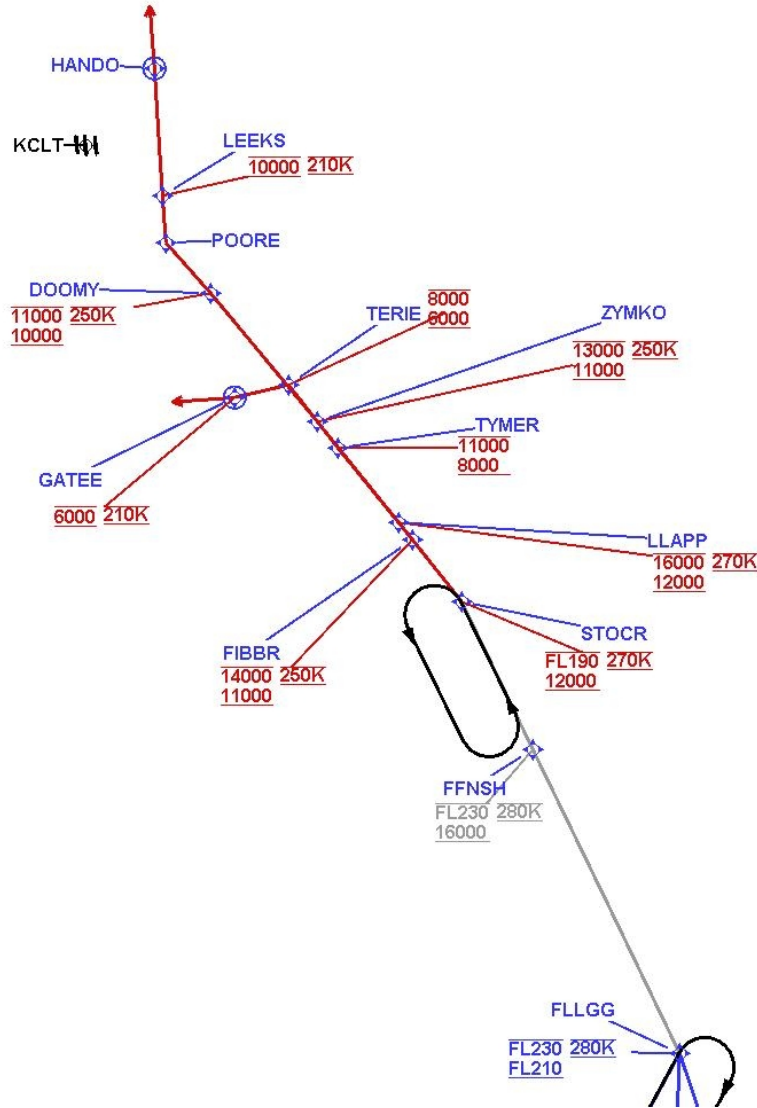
HANDO

KCLT

LEEKS
10000 210K

POORE

DOOMY
11000 250K
10000

TERIE 8000
6000

ZYMKO
13000 250K
11000

TYMER
11000
8000

GATEE
6000 210K

LLAPP
16000 270K
12000

STOCR
FL190 270K
12000

FIBBR
14000 250K
11000

FFNSH
FL230 280K
16000

FLLGG
FL230 280K
FL210